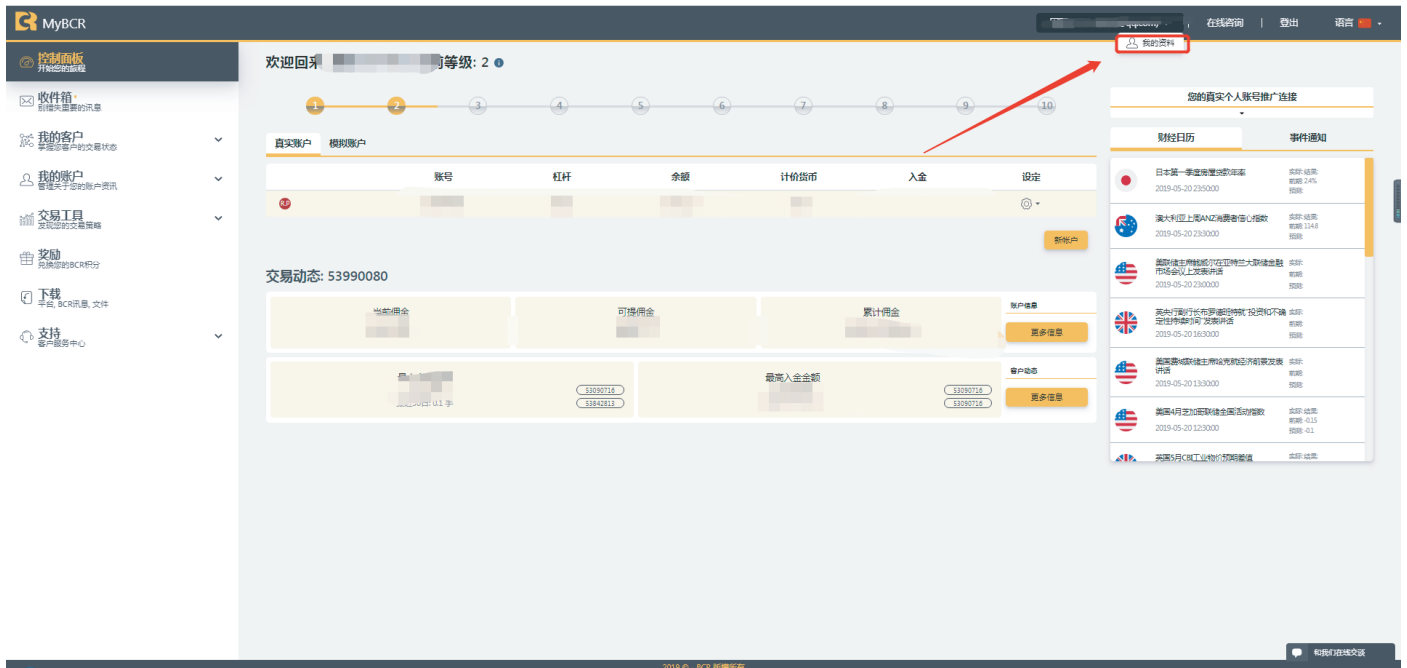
MyBCR

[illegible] | 在线咨询 | 登出 | 语言

我的资料

控制面板
开始您的旅程

收件箱
别错失重要的讯息

我的客户
掌握您客户的交易状态

我的账户
管理关于您的账户资讯

交易工具
发现您的交易策略

奖励
兑换您的BCR积分

下载
平台, BCR讯息, 文件

支持
客户服务中心

欢迎回来 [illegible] 前等级: 2

1 2 3 4 5 6 7 8 9 10

真实账户 模拟账户

| | 账号 | 杠杆 | 余额 | 计价货币 | 入金 | 设定 |
|---|---|---|---|---|---|---|
| RP | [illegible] | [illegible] | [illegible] | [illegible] | | |

新账户

交易动态: 53990080

当前佣金 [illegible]
可提佣金
累计佣金 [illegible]

账户信息
更多信息

最 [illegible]
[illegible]: 0.1 手
53090716
53842813

最高入金金额
53090716
53090716

客户动态
更多信息

您的真实个人账号推广连接

财经日历 事件通知

日本第一季度房屋贷款年率
2019-05-20 23:50:00
实际: 结果:
前期: 2.4%
预期:

澳大利亚上周ANZ消费者信心指数
2019-05-20 23:30:00
实际: 结果:
前期: 114.8
预期:

美联储主席鲍威尔在亚特兰大联储金融市场会议上发表讲话
2019-05-20 23:00:00
实际:
前期:
预期:

英央行副行长布罗德本特就"投资和不确定性带来的问题"发表讲话
2019-05-20 16:30:00
实际:
前期:
预期:

美国费城联储主席哈克就经济前景发表讲话
2019-05-20 13:30:00
实际:
前期:
预期:

美国4月芝加哥联储全国活动指数
2019-05-20 12:30:00
实际: 结果:
前期: -0.15
预期: -0.1

英国5月CBI工业物价预期差值
实际: 结果:

和我们在线交谈

2019 © BCR 版权所有